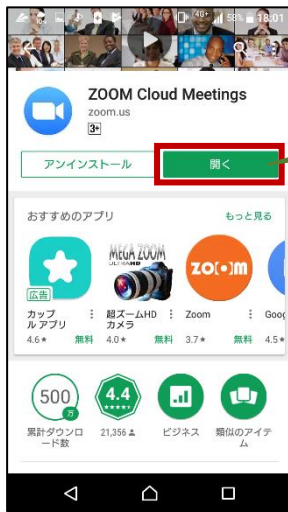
4G+ 58% 18:01

ZOOM Cloud Meetings
zoom.us
3+

アンインストール
開く

おすすめのアプリ
もっと見る

MEGA ZOOM ULTRA HD
ZO[•]M

広告
カップルアプリ
4.6★
無料

超ズームHDカメラ
4.0★
無料

Zoom
3.7★
無料

Goog
4.5★

500 万
累計ダウンロード数

4.4 ★★★★★
21,356

ビジネス

類似のアイテム